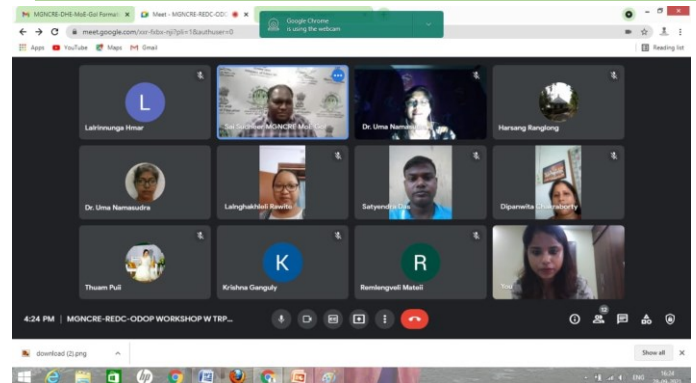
MGNCRE-DHE-MoE-GoI Format ×
Meet - MGNCRE-REDC-OD ×
Google Chrome is using the webcam
meet.google.com/xxr-fxbx-njt?pli=1&authuser=0
Apps
YouTube
Maps
Gmail
Reading list

L
Lalrinnunga Hmar
Sai Sudheer MGNCRE MoE-Gol
Dr. Uma Namasudra
Harsang Ranglong
Dr. Uma Namasudra
Lalnghakhleli Rawite
Satyendra Das
Dipanwita Chakraborty
Thuam Puii
K
Krishna Ganguly
R
Remlengveli Mateii
You

4:24 PM | MGNCRE-REDC-ODOP WORKSHOP W TRP...
12

download (2).png
Show all
16:24
ENG